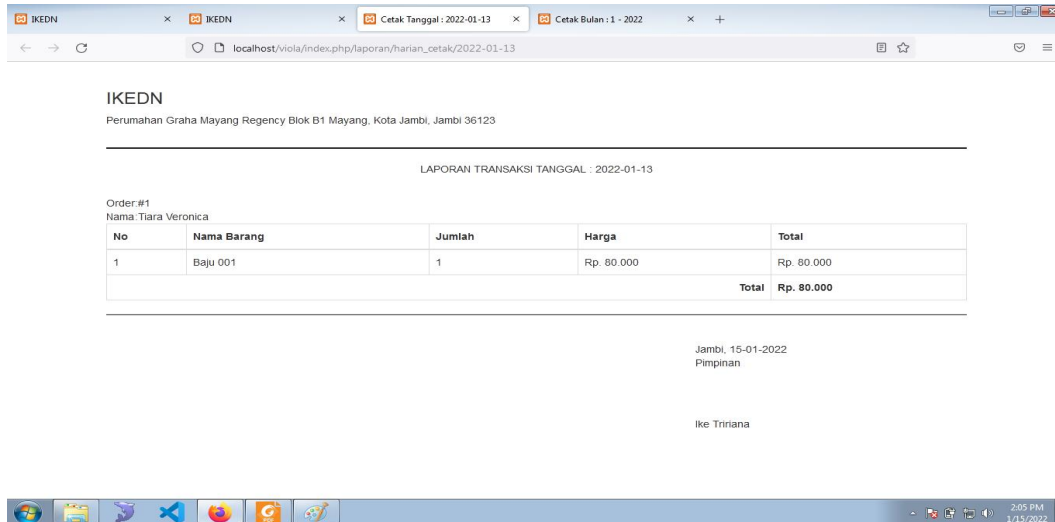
IKEDN × IKEDN × Cetak Tanggal : 2022-01-13 × Cetak Bulan : 1 - 2022 × +

localhost/viola/index.php/laporan/harian_cetak/2022-01-13

IKEDN

Perumahan Graha Mayang Regency Blok B1 Mayang, Kota Jambi, Jambi 36123

LAPORAN TRANSAKSI TANGGAL : 2022-01-13

Order:#1
Nama:Tiara Veronica

| No | Nama Barang | Jumlah | Harga | Total |
|---|---|---|---|---|
| 1 | Baju 001 | 1 | Rp. 80.000 | Rp. 80.000 |
| | | | Total | Rp. 80.000 |

Jambi, 15-01-2022
Pimpinan

Ike Tririana

2:05 PM
1/15/2022